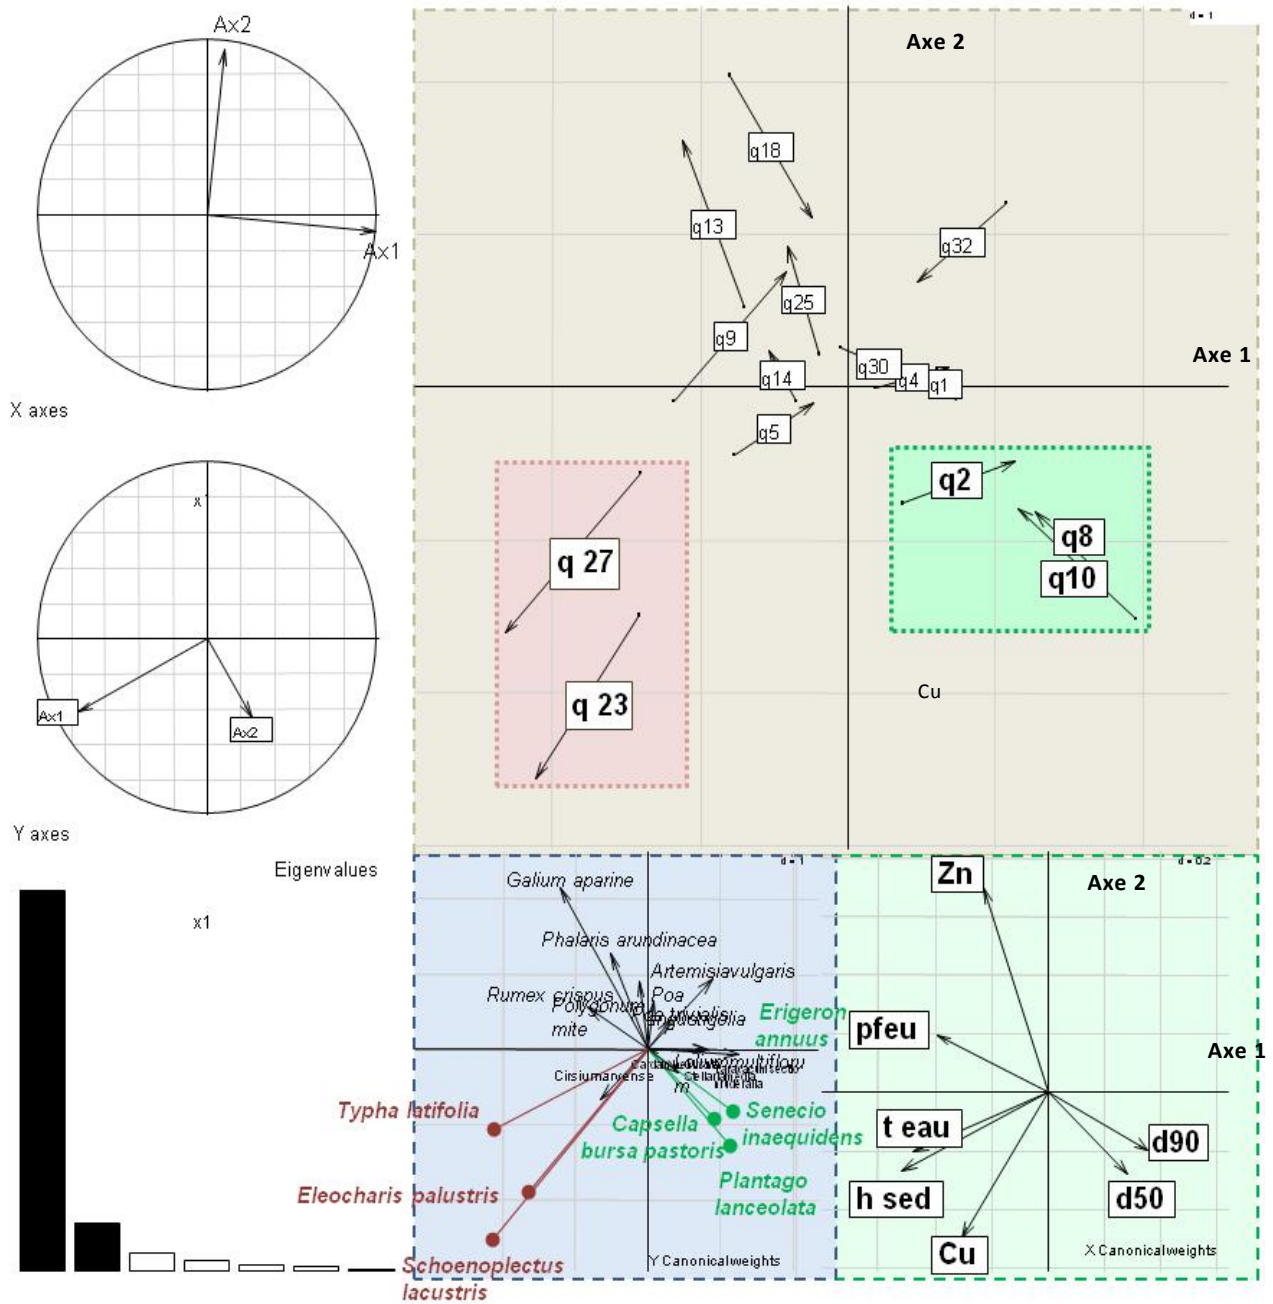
Ax2

Ax1

X axes

x1

Ax1

Ax2

Y axes

Eigenvalues

x1

d = 1

Axe 2

q18

q13

q32

q25

q9

q30

q14

q4

q1

Axe 1

q5

q2

q8

q10

q 27

q 23

Cu

d = 1

Galium aparine

Phalaris arundinacea

Artemisiavulgaris

Rumex crispus

Poa

Polygonum

trivialis

angustifolia

mite

Erigeron annuus

Cirsiumarvense

Lolium multiflorum

Typha latifolia

Senecio inaequidens

Capsella bursa pastoris

Eleocharis palustris

Plantago lanceolata

Schoenoplectus lacustris

Y Canonicalweights

d = 0.2

Zn

Axe 2

pfeu

Axe 1

t eau

d90

h sed

d50

Cu

X Canonicalweights